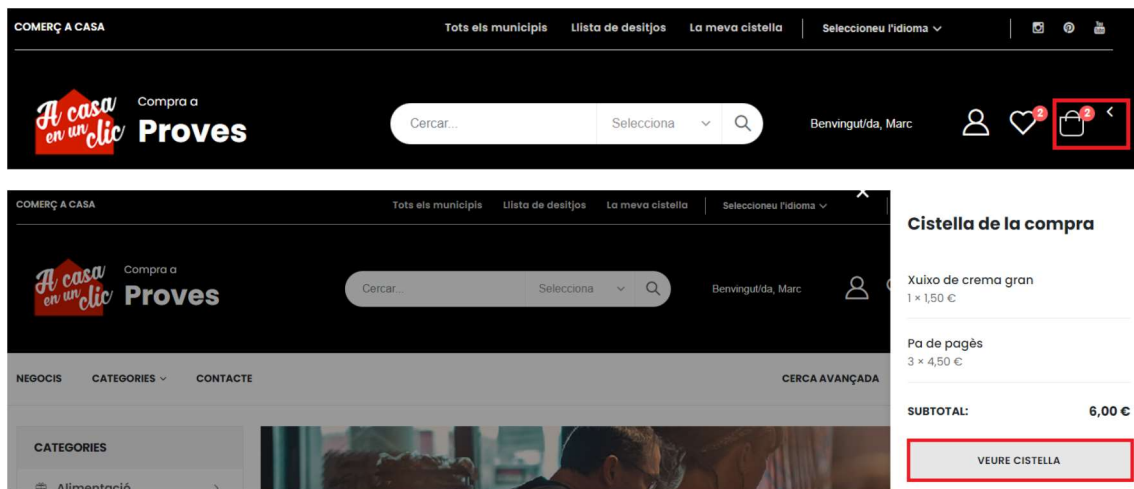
COMERÇ A CASA
Tots els municipis Llista de desitjos La meva cistella Seleccioneu l'idioma

A casa en un clic Compra a Proves
Cercar... Selecciona
Benvingut/da, Marc
2 2

COMERÇ A CASA
Tots els municipis Llista de desitjos La meva cistella Seleccioneu l'idioma

A casa en un clic Compra a Proves
Cercar... Selecciona
Benvingut/da, Marc

NEGOCIS CATEGORIES CONTACTE CERCA AVANÇADA

CATEGORIES
Alimentació

Cistella de la compra

Xuixo de crema gran
1 × 1,50 €

Pa de pagès
3 × 4,50 €

SUBTOTAL: 6,00 €

VEURE CISTELLA